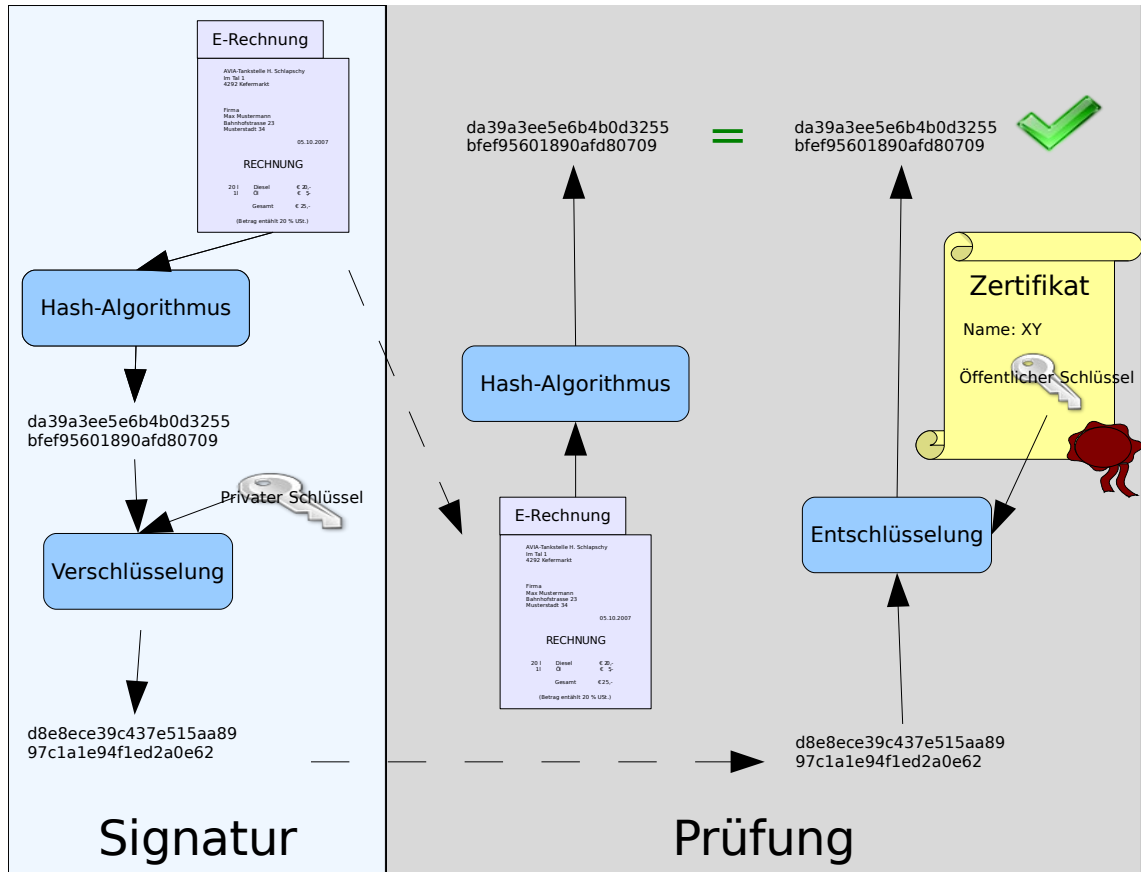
E-Rechnung

AVIA-Tankstelle H. Schlapschy
Im Tal 1
4292 Kefermarkt

Firma
Max Mustermann
Bahnhofstrasse 23
Musterstadt 34

05.10.2007

RECHNUNG

20 l Diesel € 20,-
1l Öl € 5-

Gesamt € 25,-

(Betrag enthält 20 % USt.)

Hash-Algorithmus

da39a3ee5e6b4b0d3255
bfef95601890afd80709

Privater Schlüssel

Verschlüsselung

d8e8ece39c437e515aa89
97c1a1e94f1ed2a0e62

Signatur

da39a3ee5e6b4b0d3255
bfef95601890afd80709

=

da39a3ee5e6b4b0d3255
bfef95601890afd80709

Zertifikat

Name: XY

Öffentlicher Schlüssel

Hash-Algorithmus

E-Rechnung

AVIA-Tankstelle H. Schlapschy
Im Tal 1
4292 Kefermarkt

Firma
Max Mustermann
Bahnhofstrasse 23
Musterstadt 34

05.10.2007

RECHNUNG

20 l Diesel € 20,-
1l Öl € 5-

Gesamt €25,-

(Betrag enthält 20 % USt.)

Entschlüsselung

d8e8ece39c437e515aa89
97c1a1e94f1ed2a0e62

Prüfung